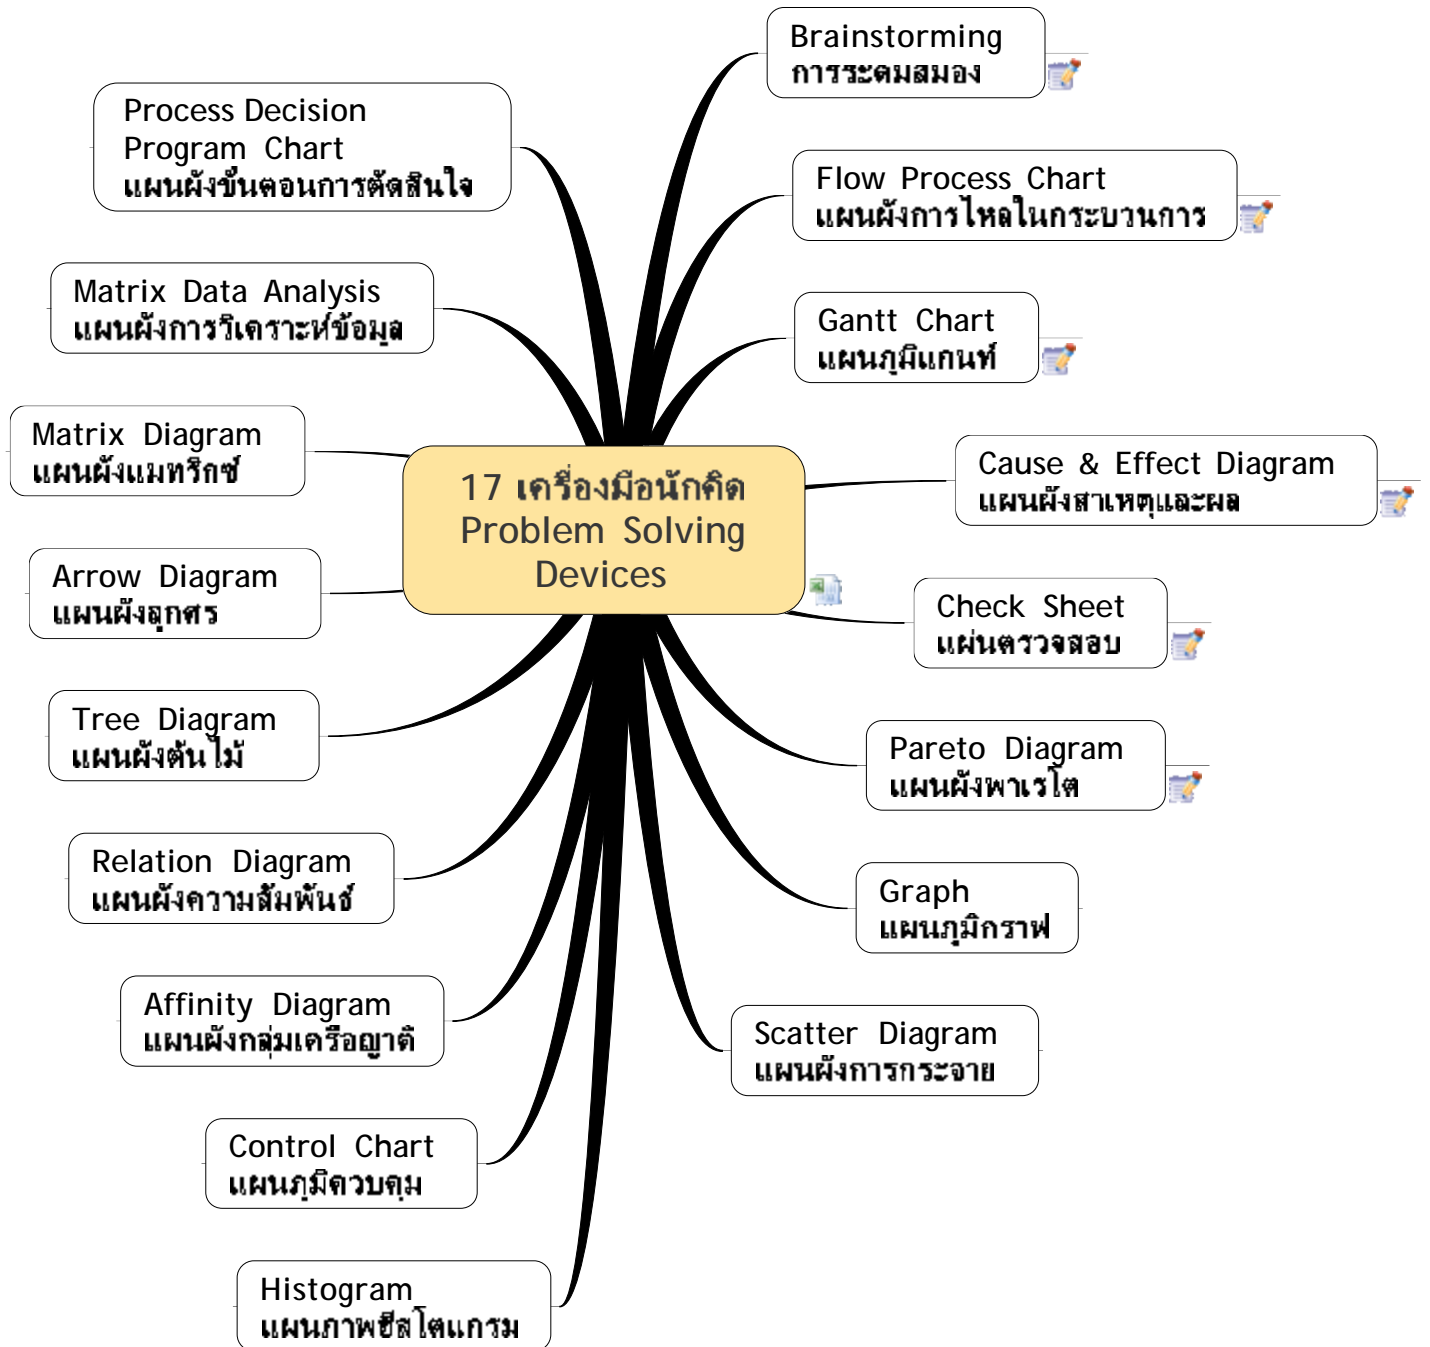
17 เครื่องมือนักคิด
Problem Solving Devices

Brainstorming
การระดมสมอง

Flow Process Chart
แผนผังการไหลในกระบวนการ

Gantt Chart
แผนภูมิแกนท์

Cause & Effect Diagram
แผนผังสาเหตุและผล

Check Sheet
แผ่นตรวจสอบ

Pareto Diagram
แผนผังพาเรโต

Graph
แผนภูมิกราฟ

Scatter Diagram
แผนผังการกระจาย

Process Decision Program Chart
แผนผังขั้นตอนการตัดสินใจ

Matrix Data Analysis
แผนผังการวิเคราะห์ข้อมูล

Matrix Diagram
แผนผังแมทริกซ์

Arrow Diagram
แผนผังลูกศร

Tree Diagram
แผนผังต้นไม้

Relation Diagram
แผนผังความสัมพันธ์

Affinity Diagram
แผนผังกลุ่มเครือญาติ

Control Chart
แผนภูมิควบคุม

Histogram
แผนภาพฮีสโตแกรม